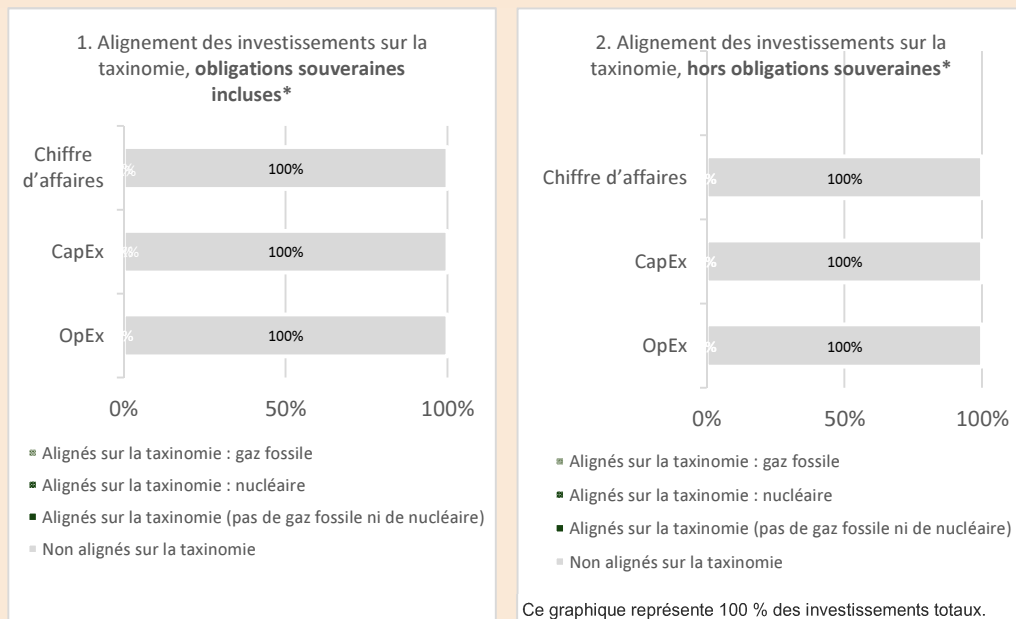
1. Alignement des investissements sur la taxinomie, **obligations souveraines incluses***

Chiffre d'affaires %  100%

CapEx %  100%

OpEx %  100%

0%  50%  100%

Alignés sur la taxinomie : gaz fossile

Alignés sur la taxinomie : nucléaire

Alignés sur la taxinomie (pas de gaz fossile ni de nucléaire)

Non alignés sur la taxinomie

2. Alignement des investissements sur la taxinomie, **hors obligations souveraines***

Chiffre d'affaires %  100%

CapEx %  100%

OpEx %  100%

0%  50%  100%

Alignés sur la taxinomie : gaz fossile

Alignés sur la taxinomie : nucléaire

Alignés sur la taxinomie (pas de gaz fossile ni de nucléaire)

Non alignés sur la taxinomie

Ce graphique représente 100 % des investissements totaux.